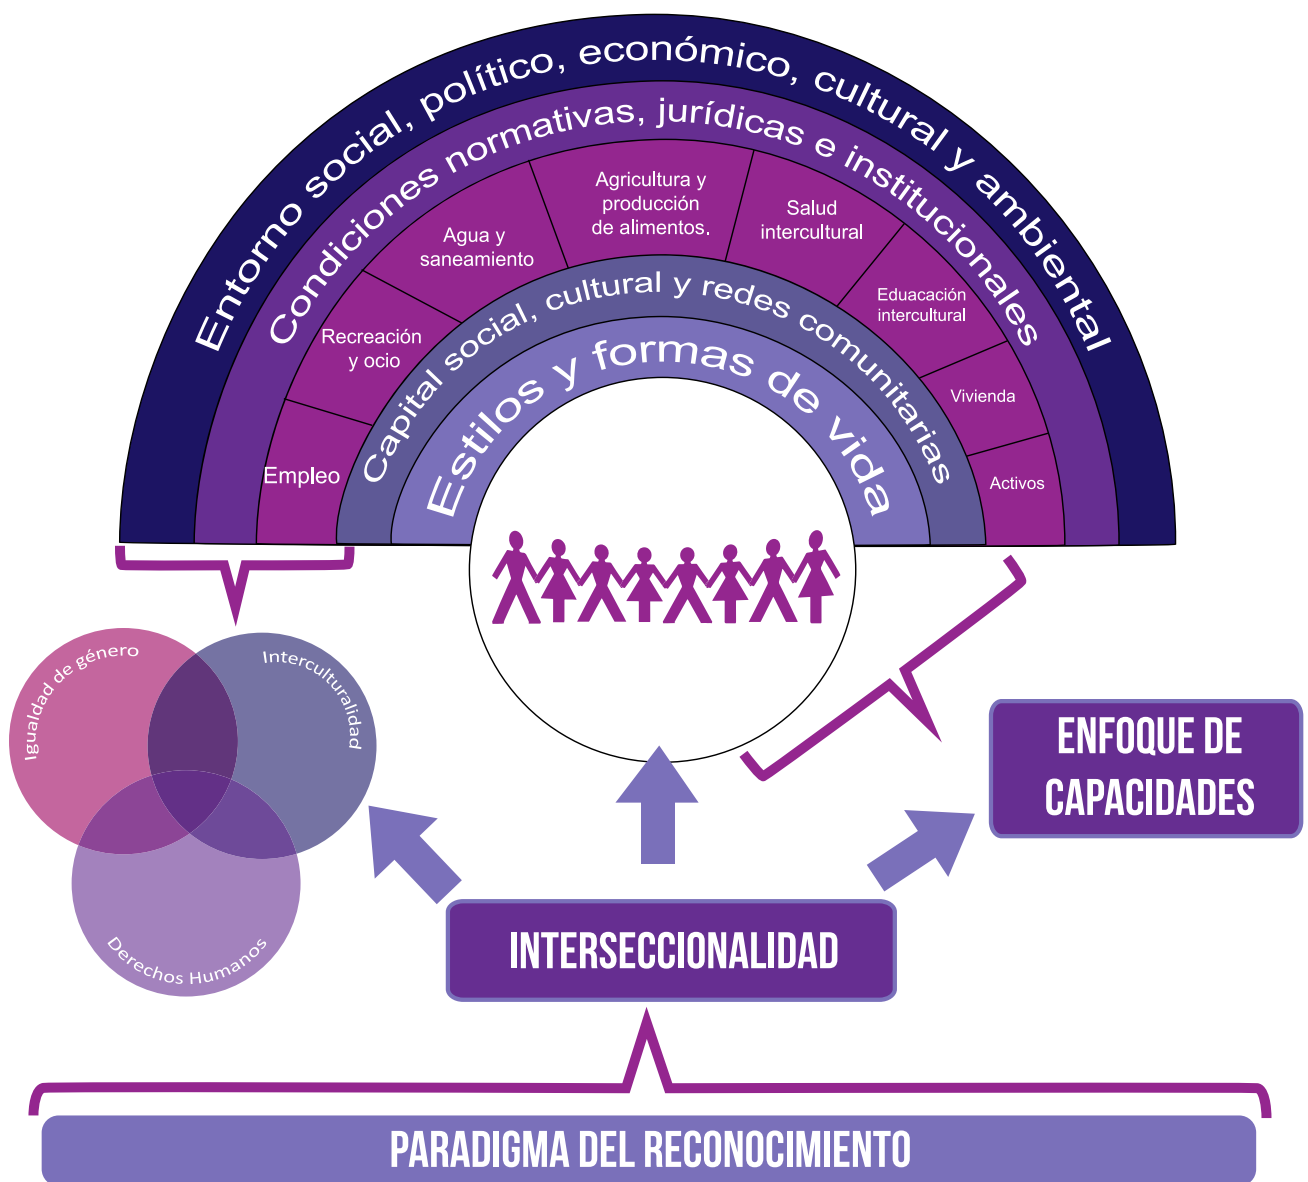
Entorno social, político, económico, cultural y ambiental

Condiciones normativas, jurídicas e institucionales

Empleo

Recreación y ocio

Agua y saneamiento

Agricultura y producción de alimentos.

Salud intercultural

Eduacación intercultural

Vivienda

Activos

Capital social, cultural y redes comunitarias

Estilos y formas de vida

Igualdad de género

Interculturalidad

Derechos Humanos

ENFOQUE DE CAPACIDADES

INTERSECCIONALIDAD

PARADIGMA DEL RECONOCIMIENTO